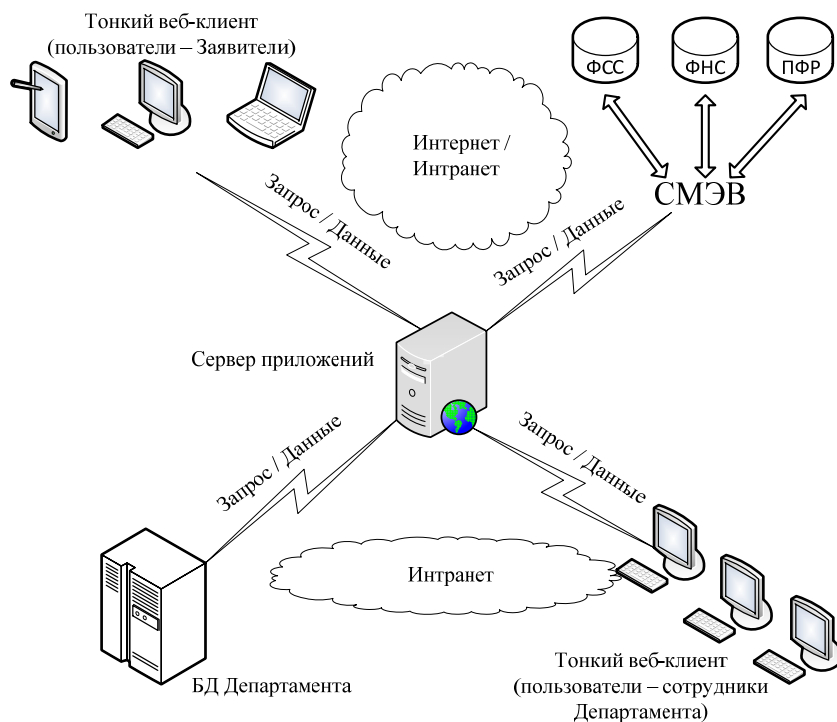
Тонкий веб-клиент (пользователи – Заявители)

ФСС

ФНС

ПФР

Интернет / Интранет

СМЭВ

Запрос / Данные

Запрос / Данные

Сервер приложений

Запрос / Данные

Запрос / Данные

Интранет

БД Департамента

Тонкий веб-клиент (пользователи – сотрудники Департамента)